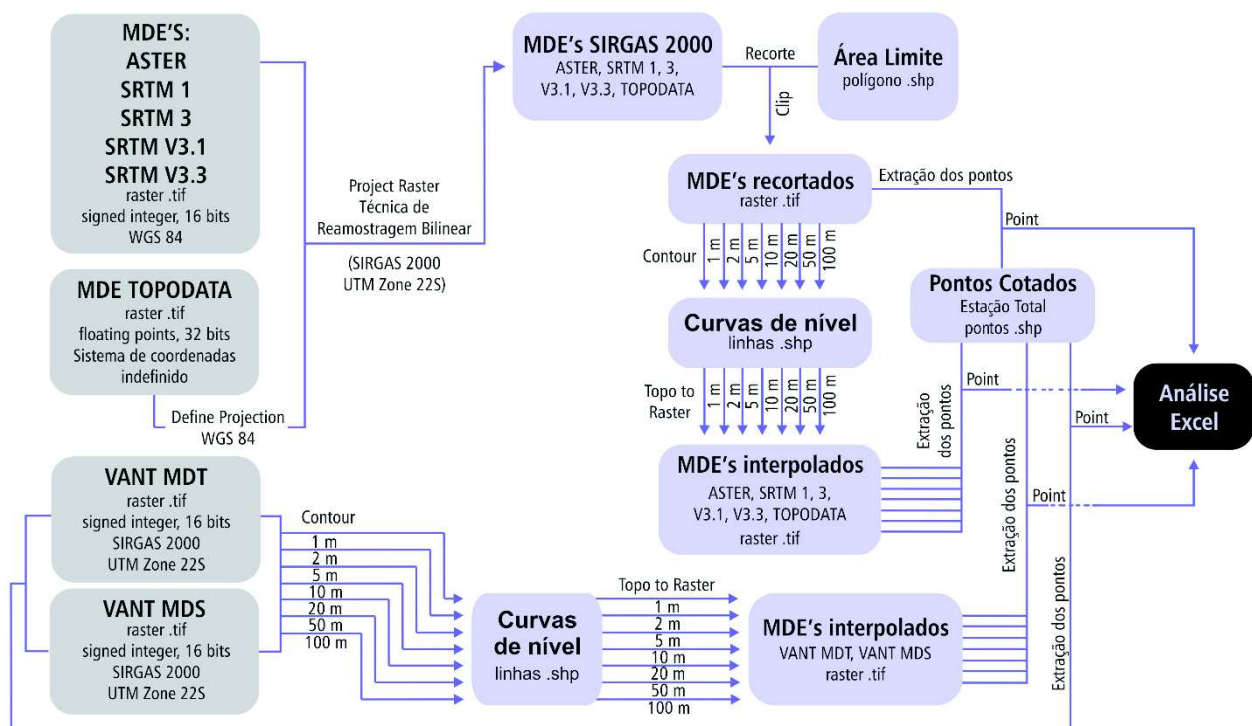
MDE'S:
ASTER
SRTM 1
SRTM 3
SRTM V3.1
SRTM V3.3
raster .tif
signed integer, 16 bits
WGS 84

MDE TOPODATA
raster .tif
floating points, 32 bits
Sistema de coordenadas indefinido

Define Projection
WGS 84

Project Raster
Técnica de
Reamostragem Bilinear

(SIRGAS 2000
UTM Zone 22S)

MDE's SIRGAS 2000
ASTER, SRTM 1, 3, V3.1, V3.3, TOPODATA

Recorte

Área Limite
polígono .shp

Clip

MDE's recortados
raster .tif

Extração dos pontos

Point

Contour
1 m
2 m
5 m
10 m
20 m
50 m
100 m

Pontos Cotados
Estação Total
pontos .shp

Curvas de nível
linhas .shp

Topo to Raster
1 m
2 m
5 m
10 m
20 m
50 m
100 m

Point

Extração dos pontos

Análise
Excel

Point

MDE's interpolados
ASTER, SRTM 1, 3, V3.1, V3.3, TOPODATA
raster .tif

Extração dos pontos

Point

VANT MDT
raster .tif
signed integer, 16 bits
SIRGAS 2000
UTM Zone 22S

Contour
1 m
2 m
5 m
10 m
20 m
50 m
100 m

VANT MDS
raster .tif
signed integer, 16 bits
SIRGAS 2000
UTM Zone 22S

Curvas de nível
linhas .shp

Topo to Raster
1 m
2 m
5 m
10 m
20 m
50 m
100 m

MDE's interpolados
VANT MDT, VANT MDS
raster .tif

Extração dos pontos